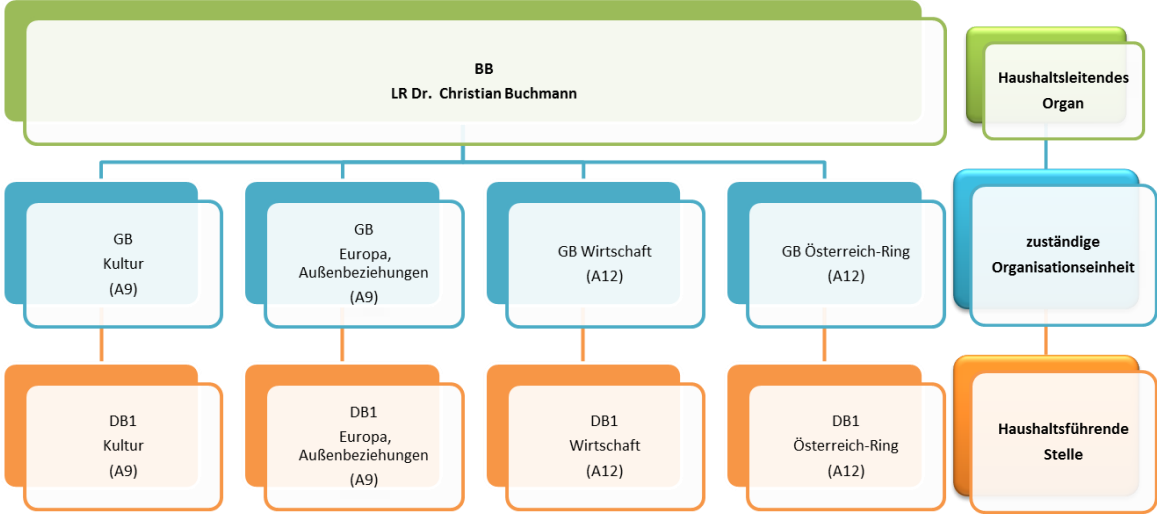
BB
LR Dr. Christian Buchmann

Haushaltsleitendes Organ

GB
Kultur
(A9)

GB
Europa, Außenbeziehungen
(A9)

GB Wirtschaft
(A12)

GB Österreich-Ring
(A12)

zuständige Organisationseinheit

DB1
Kultur
(A9)

DB1
Europa, Außenbeziehungen
(A9)

DB1
Wirtschaft
(A12)

DB1
Österreich-Ring
(A12)

Haushaltsführende Stelle